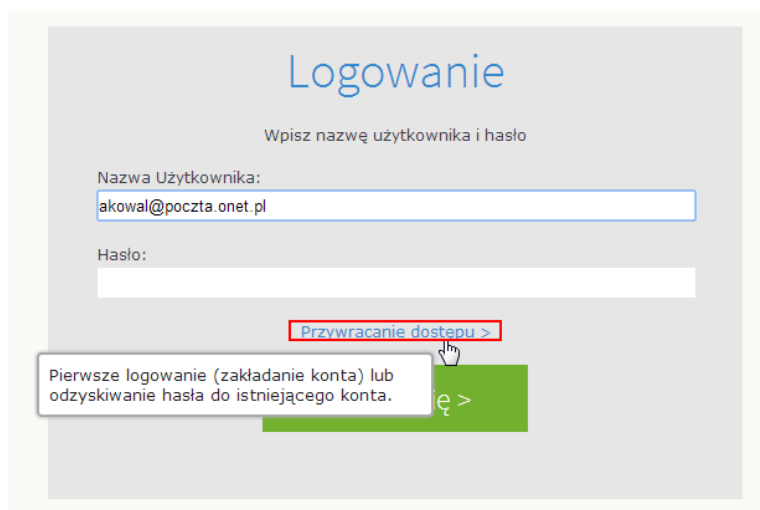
Logowanie

Wpisz nazwę użytkownika i hasło

Nazwa Użytkownika:

akowal@poczta.onet.pl

Hasło:

Przywracanie dostępu >

Pierwsze logowanie (zakładanie konta) lub odzyskiwanie hasła do istniejącego konta.

ę >